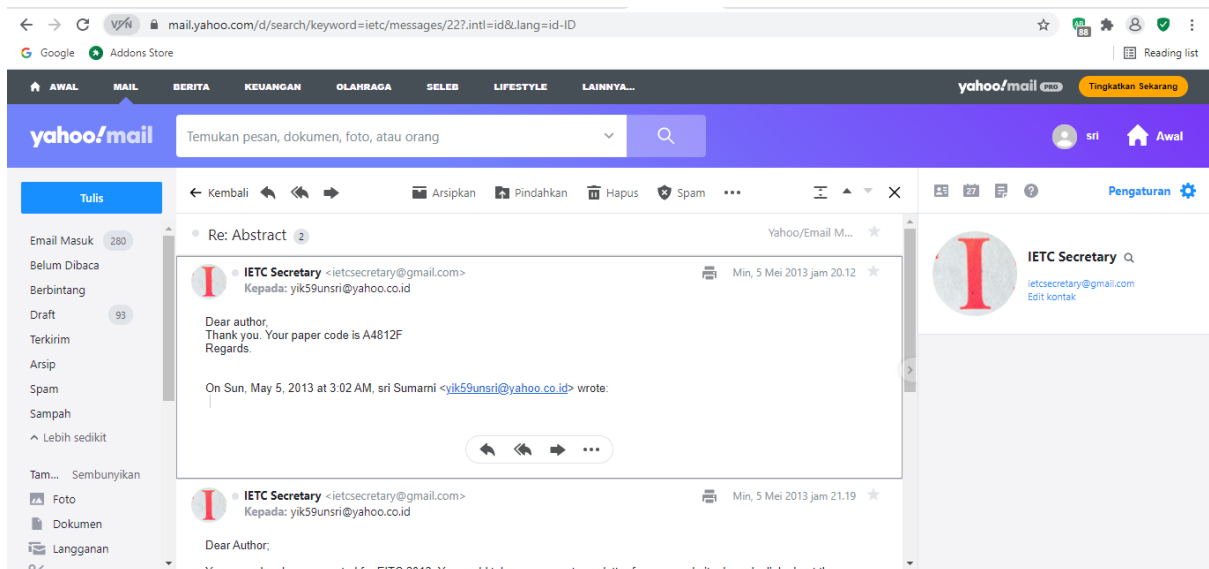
mail.yahoo.com/d/search/keyword=ietc/messages/22?.intl=id&.lang=id-ID

Google Addons Store Reading list

AWAL MAIL BERITA KEUANGAN OLAHRAGA SELEB LIFESTYLE LAINNYA... yahoo!mail PRO Tingkatkan Sekarang

yahoo!mail Temukan pesan, dokumen, foto, atau orang sri Awal

Tulis

Email Masuk 280
Belum Dibaca
Berbintang
Draft 93
Terkirim
Arsip
Spam
Sampah
Lebih sedikit

Tam... Sembunyikan
Foto
Dokumen
Langganan

Kembali Arsipkan Pindahkan Hapus Spam

Re: Abstract 2 Yahoo/Email M...

IETC Secretary <ietcsecretary@gmail.com> Min, 5 Mei 2013 jam 20.12
Kepada: yik59unsri@yahoo.co.id

Dear author,
Thank you. Your paper code is A4812F
Regards.

On Sun, May 5, 2013 at 3:02 AM, sri Sumarni <yik59unsri@yahoo.co.id> wrote:

IETC Secretary <ietcsecretary@gmail.com> Min, 5 Mei 2013 jam 21.19
Kepada: yik59unsri@yahoo.co.id

Dear Author;

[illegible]

Pengaturan

IETC Secretary
ietcsecretary@gmail.com
Edit kontak